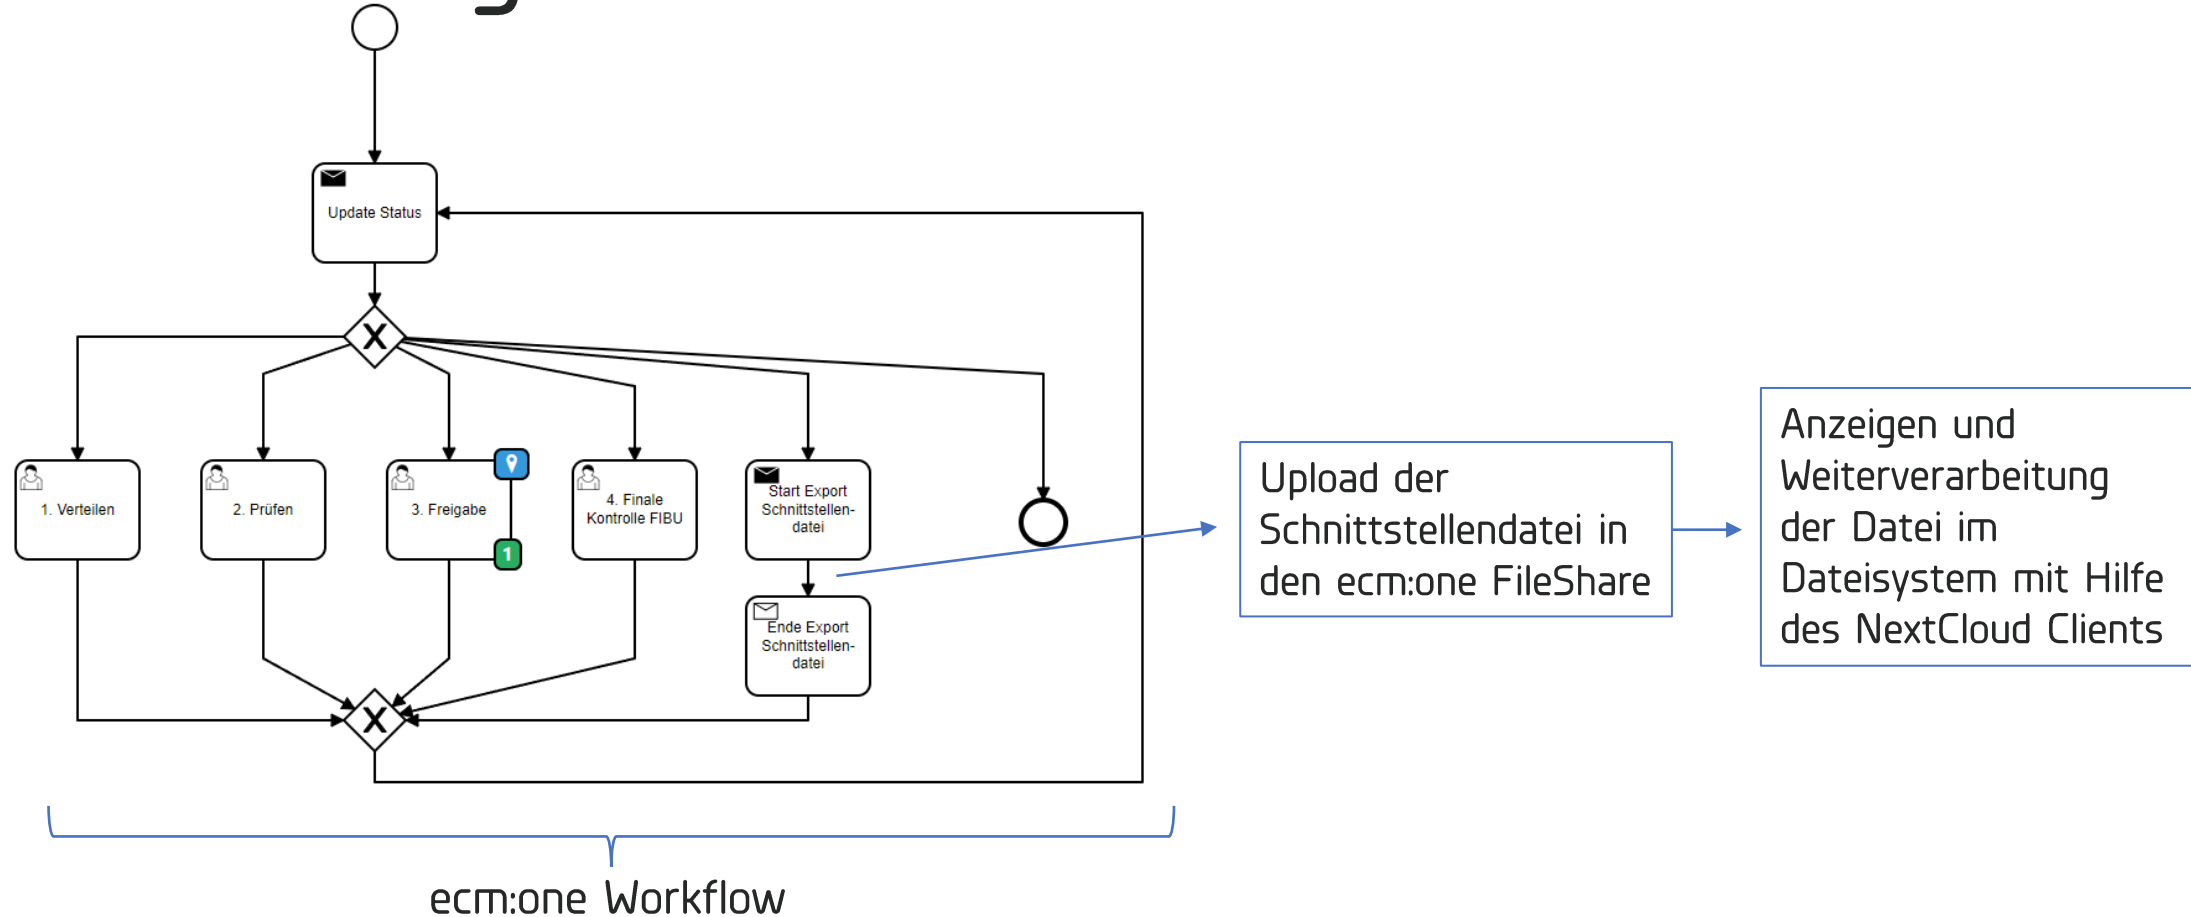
Update Status

X

1. Verteilen

2. Prüfen

3. Freigabe

1

4. Finale Kontrolle FIBU

Start Export Schnittstellendatei

Ende Export Schnittstellendatei

X

Upload der Schnittstellendatei in den ecm:one FileShare

Anzeigen und Weiterverarbeitung der Datei im Dateisystem mit Hilfe des NextCloud Clients

ecm:one Workflow